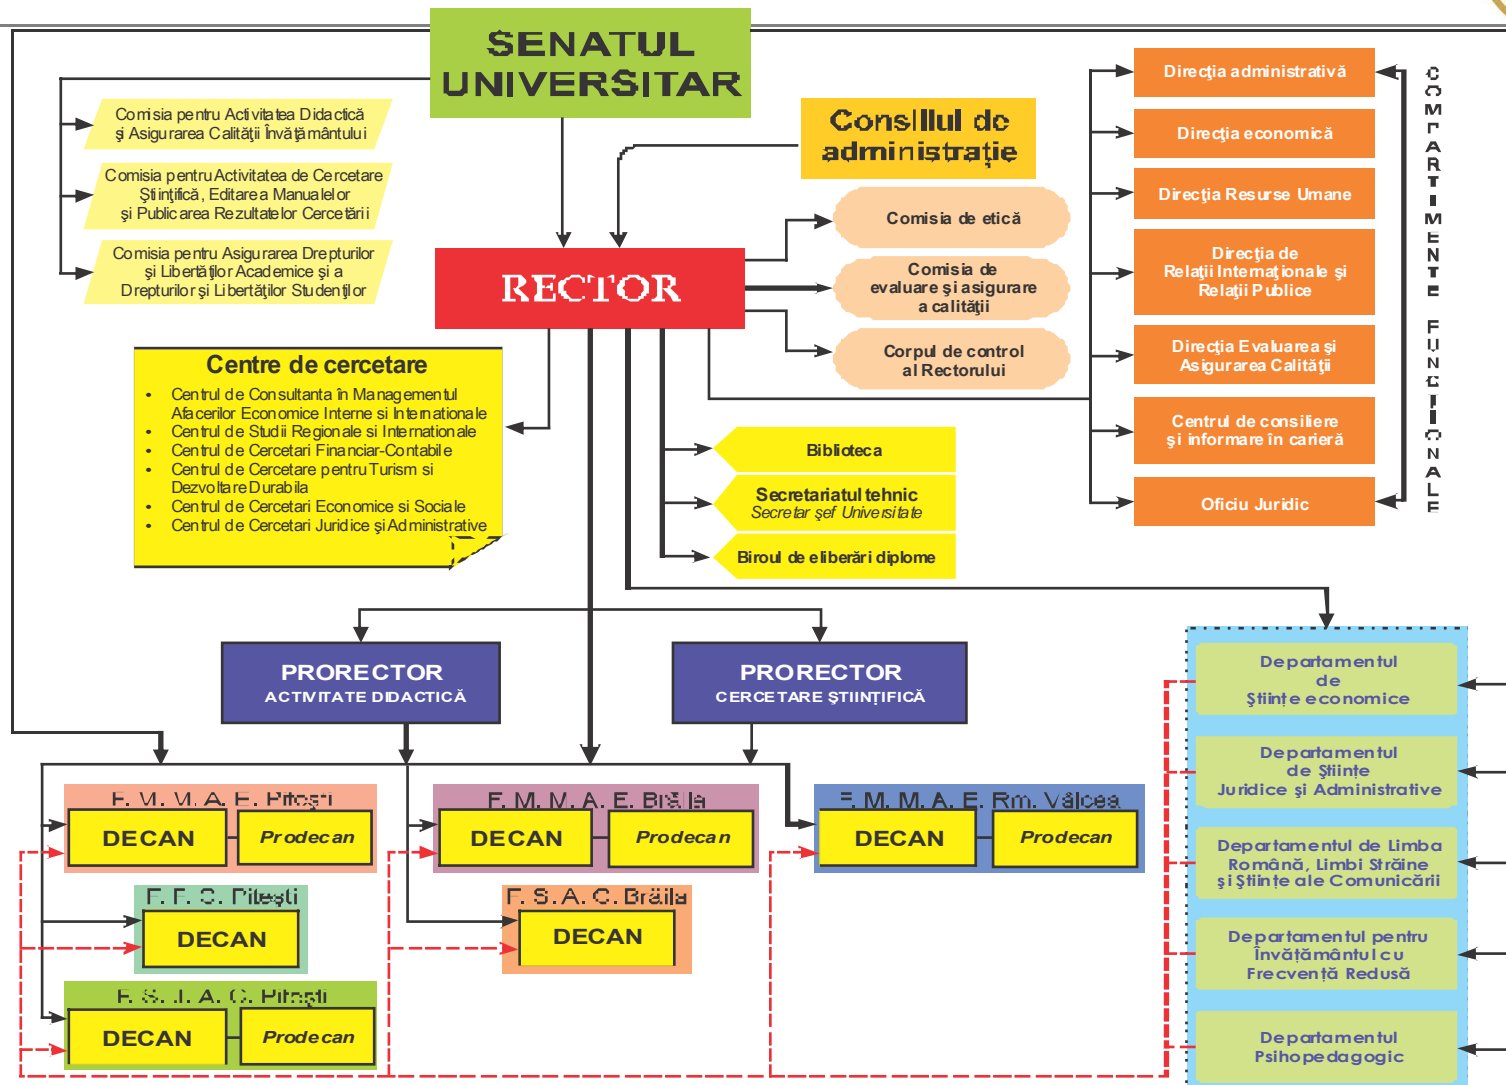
SENATUL UNIVERSITAR

Consiliul de administraţie

Comisia pentru Activitatea Didactică şi Asigurarea Calităţii Învăţământului

Comisia pentru Activitatea de Cercetare Ştiinţifică, Editarea Manualelor şi Publicarea Rezultatelor Cercetării

Comisia pentru Asigurarea Drepturilor şi Libertăţilor Academice şi a Drepturilor şi Libertăţilor Studenţilor

RECTOR

Comisia de etică

Comisia de evaluare şi asigurare a calităţii

Corpul de control al Rectorului

Centre de cercetare

- Centrul de Consultanta în Managementul Afacerilor Economice Interne si Internationale
- Centrul de Studii Regionale si Internationale
- Centrul de Cercetari Financiar-Contabile
- Centrul de Cercetare pentru Turism si Dezvoltare Durabila
- Centrul de Cercetari Economice si Sociale
- Centrul de Cercetari Juridice şi Administrative

Biblioteca

Secretariatul tehnic
Secretar şef Universitate

Biroul de eliberări diplome

Direcţia administrativă

Direcţia economică

Direcţia Resurse Umane

Direcţia de Relaţii Internaţionale şi Relaţii Publice

Direcţia Evaluarea şi Asigurarea Calităţii

Centrul de consiliere şi informare în carieră

Oficiu Juridic

COMPARTIMENTE FUNCŢIONALE

PRORECTOR
ACTIVITATE DIDACTICĂ

PRORECTOR
CERCETARE ŞTIINŢIFICĂ

Departamentul de Ştiinţe economice

Departamentul de Ştiinţe Juridice şi Administrative

Departamentul de Limba Română, Limbi Străine şi Ştiinţe ale Comunicării

Departamentul pentru Învăţământul cu Frecvenţă Redusă

Departamentul Psihopedagogic

F. M. M. A. E. Piteşti
DECAN
Prodecan

F. M. M. A. E. Brăila
DECAN
Prodecan

F. M. M. A. E. Rm. Vâlcea
DECAN
Prodecan

F. F. C. Piteşti
DECAN

F. S. A. C. Brăila
DECAN

F. Ş. J. A. C. Piteşti
DECAN
Prodecan